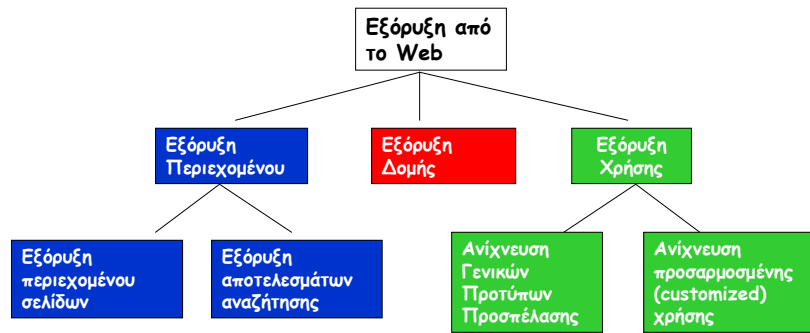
Εξόρυξη από το Web

Εξόρυξη Περιεχομένου

Εξόρυξη Δομής

Εξόρυξη Χρήσης

Εξόρυξη περιεχομένου σελίδων

Εξόρυξη αποτελεσμάτων αναζήτησης

Ανίχνευση Γενικών Προτύπων Προσπέλασης

Ανίχνευση προσαρμοσμένης (customized) χρήσης